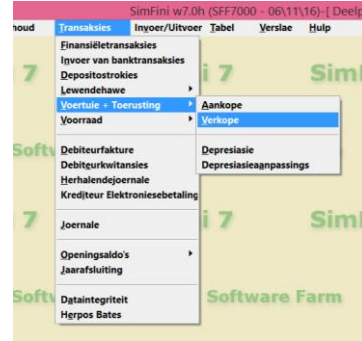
SimFini w7.0h (SFF7000 - 06\11\16)-[ Deep

houd Transaksies Invoer/Uitvoer Tabel Verslae Hulp

Finansiëletransaksies
Invoer van banktransaksies
Depositostrokies
Lewendehawe
Voertuie + Toerusting
Voorraad

Debiteurfakture
Debiteurkwitansies
Herhalendejoernale
Krediteur Elektroniesebetaling

Joernale

Openingsaldo's
Jaarafsluiting

Dataintegriteit
Herpos Bates

Aankope
Verkope

Depresiasie
Depresiasieaanpassings

7 i 7 Siml
Soft
7 i 7 Siml
Soft Software Farm